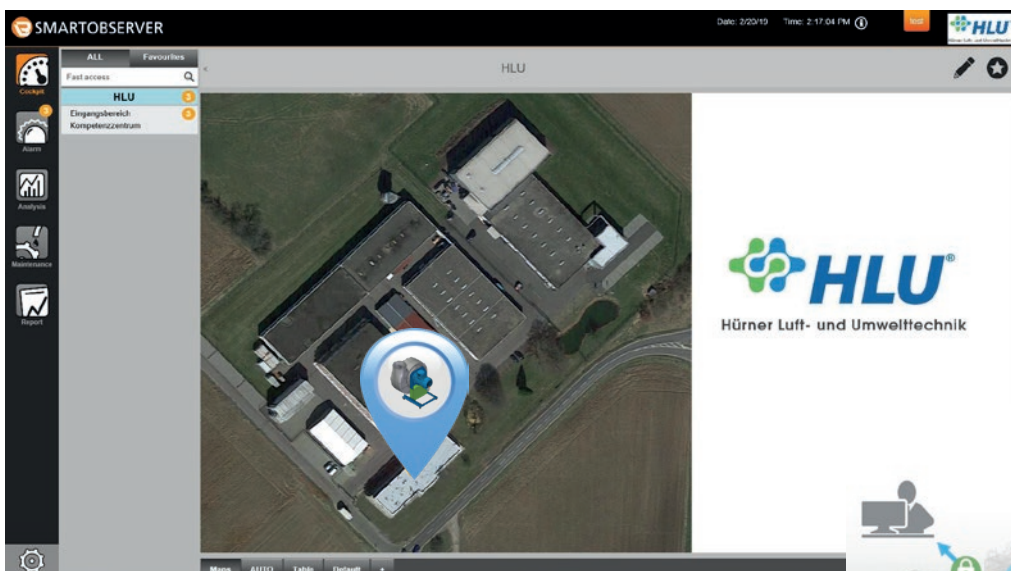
SMARTOBSERVER

Date: 2/20/19 Time: 2:17:04 PM

test

HLU

ALL Favourites

Fast access

HLU 3

Eingangsbereich Kompetenzzentrum 3

Cockpit

3

Alarm

Analysis

Maintenance

Report

HLU

HLU®

Hürner Luft- und Umwelttechnik

Maps AUTO Table Default